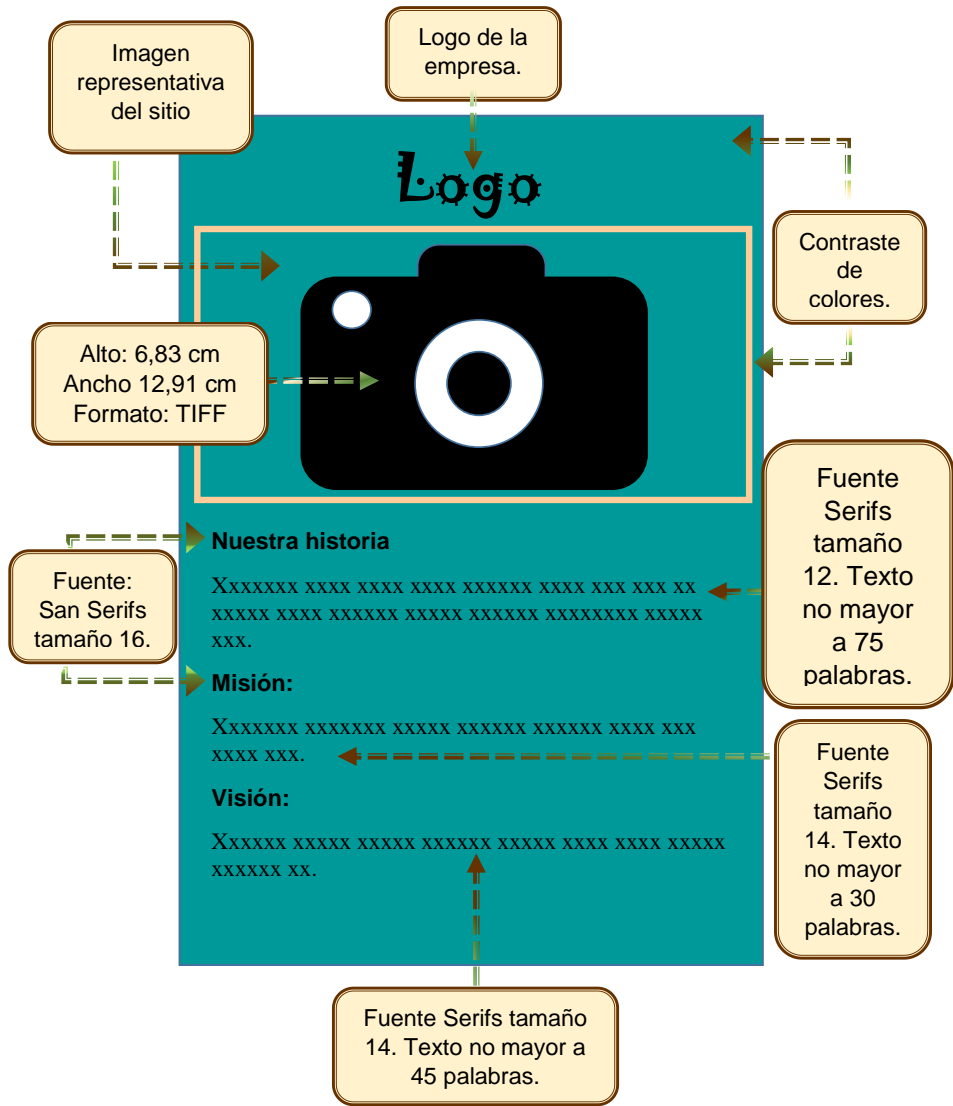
Imagen representativa del sitio

Logo de la empresa.

Logo

Contraste de colores.

Alto: 6,83 cm
Ancho 12,91 cm
Formato: TIFF

Fuente Serifs tamaño 12. Texto no mayor a 75 palabras.

Nuestra historia

Fuente: San Serifs tamaño 16.

Xxxxxxx xxxx xxxx xxxx xxxxxx xxxx xxx xxx xx xxxxx xxxx xxxxxx xxxxx xxxxxx xxxxxxxx xxxxx xxx.

Misión:

Xxxxxxx xxxxxxx xxxxx xxxxxx xxxxxx xxxx xxx xxxx xxx.

Fuente Serifs tamaño 14. Texto no mayor a 30 palabras.

Visión:

Xxxxxx xxxxx xxxxx xxxxxx xxxxx xxxx xxxx xxxxx xxxxxx xx.

Fuente Serifs tamaño 14. Texto no mayor a 45 palabras.